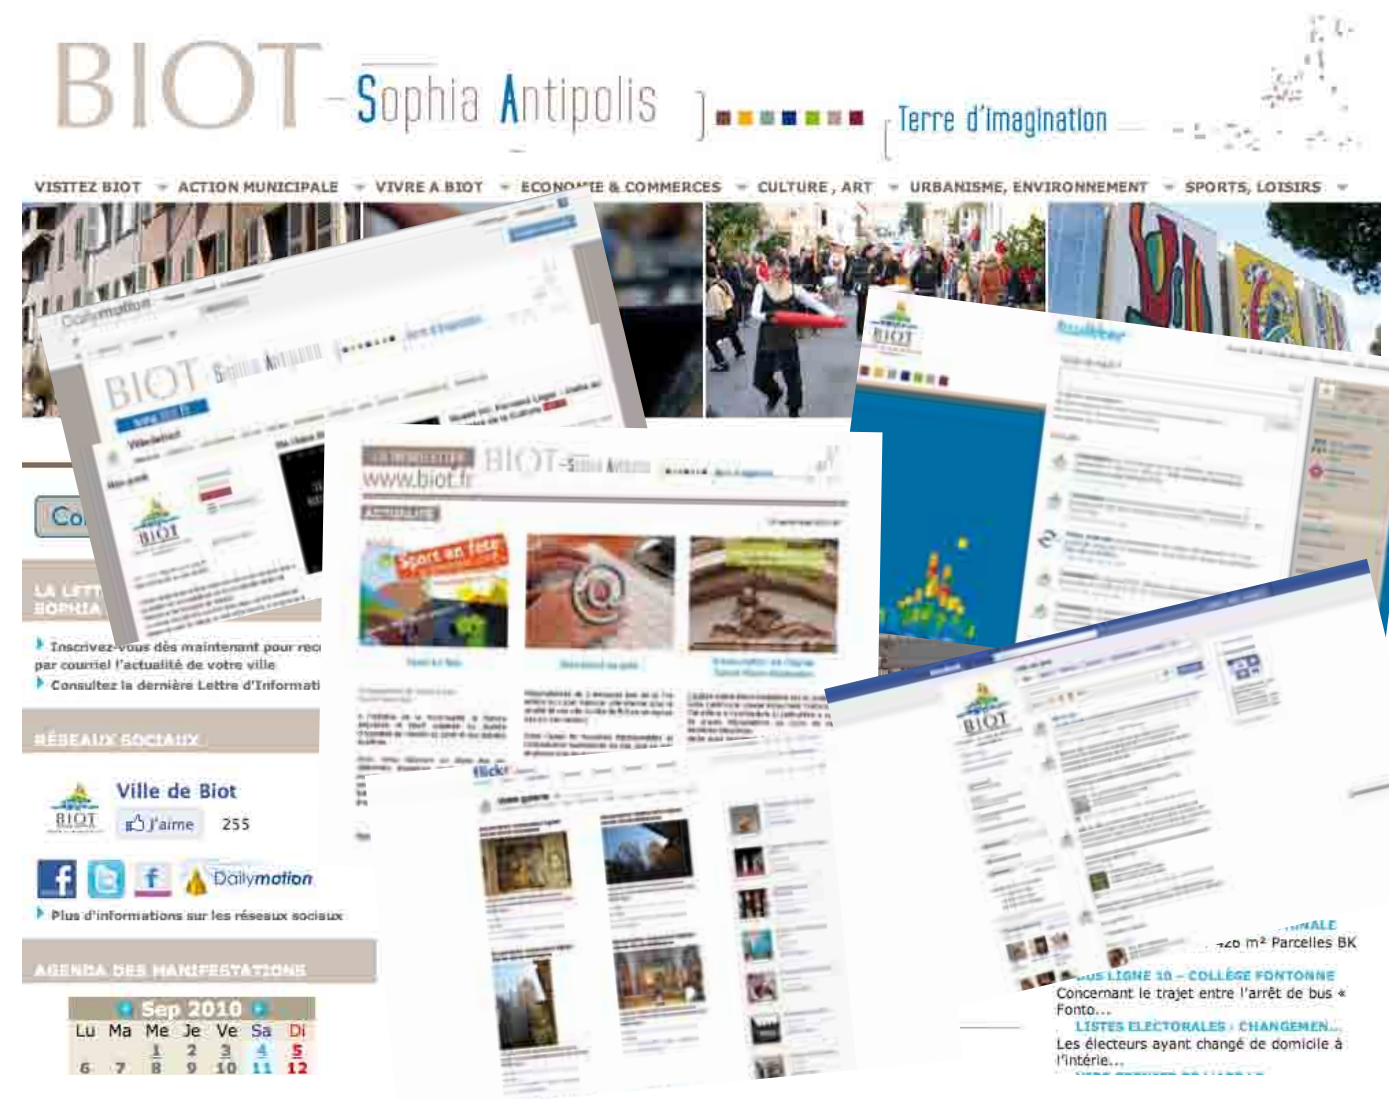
BIOT Sophia Antipolis

Terre d'imagination

VISITEZ BIOT ACTION MUNICIPALE VIVRE A BIOT ECONOMIE & COMMERCES CULTURE, ART URBANISME, ENVIRONNEMENT SPORTS, LOISIRS

Dailymotion

BIOT

www.biot.fr

BIOT Sophia Antipolis

Sport en fête

flickr

twitter

BIOT

facebook

BIOT

Co

LA LETT SOPHIA

Inscrivez-vous dès maintenant pour rec par courriel l'actualité de votre ville

Consultez la dernière Lettre d'Informati

RÉSEAUX SOCIAUX

Ville de Biot

BIOT

J'aime 255

Dailymotion

Plus d'informations sur les réseaux sociaux

AGENDA DES MANIFESTATIONS

Sep 2010

| Lu | Ma | Me | Je | Ve | Sa | Di |
|---|---|---|---|---|---|---|
| | | 1 | 2 | 3 | 4 | 5 |
| 6 | 7 | 8 | 9 | 10 | 11 | 12 |

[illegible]NALE
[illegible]26 m² Parcelles BK

BUS LIGNE 10 – COLLÈGE FONTONNE
Concernant le trajet entre l'arrêt de bus « Fonto...

LISTES ELECTORALES : CHANGEMEN...
Les électeurs ayant changé de domicile à l'intérie...